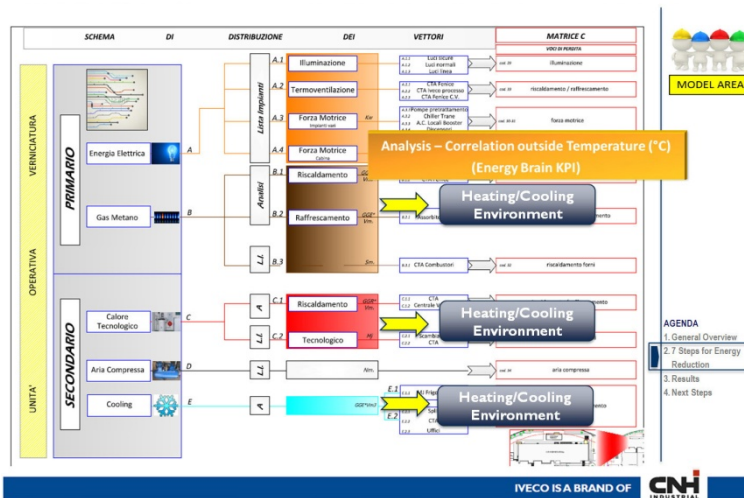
SCHEMA DI DISTRIBUZIONE DEI VETTORI MATRICE C

VOCI DI PERDITA

UNITA' OPERATIVA VERNICIATURA

PRIMARIO

Energia Elettrica A

Gas Metano B

SECONDARIO

Calore Tecnologico C

Aria Compressa D

Cooling E

Lista Impianti

A.1 Illuminazione

A.2 Termoventilazione

A.3 Forza Motrice

A.4 Forza Motrice

Analisi

B.1 Riscaldamento

B.2 Raffrescamento

B.3

C.1 Riscaldamento

C.2 Tecnologico

E.1

E.2

Illuminazione

riscaldamento / raffrescamento

forza motrice

riscaldamento forni

aria compressa

Analysis – Correlation outside Temperature (°C)
(Energy Brain KPI)

Heating/Cooling Environment

Heating/Cooling Environment

Heating/Cooling Environment

MODEL AREA

AGENDA
1. General Overview
2. 7 Steps for Energy Reduction
3. Results
4. Next Steps

IVECO IS A BRAND OF CNH INDUSTRIAL